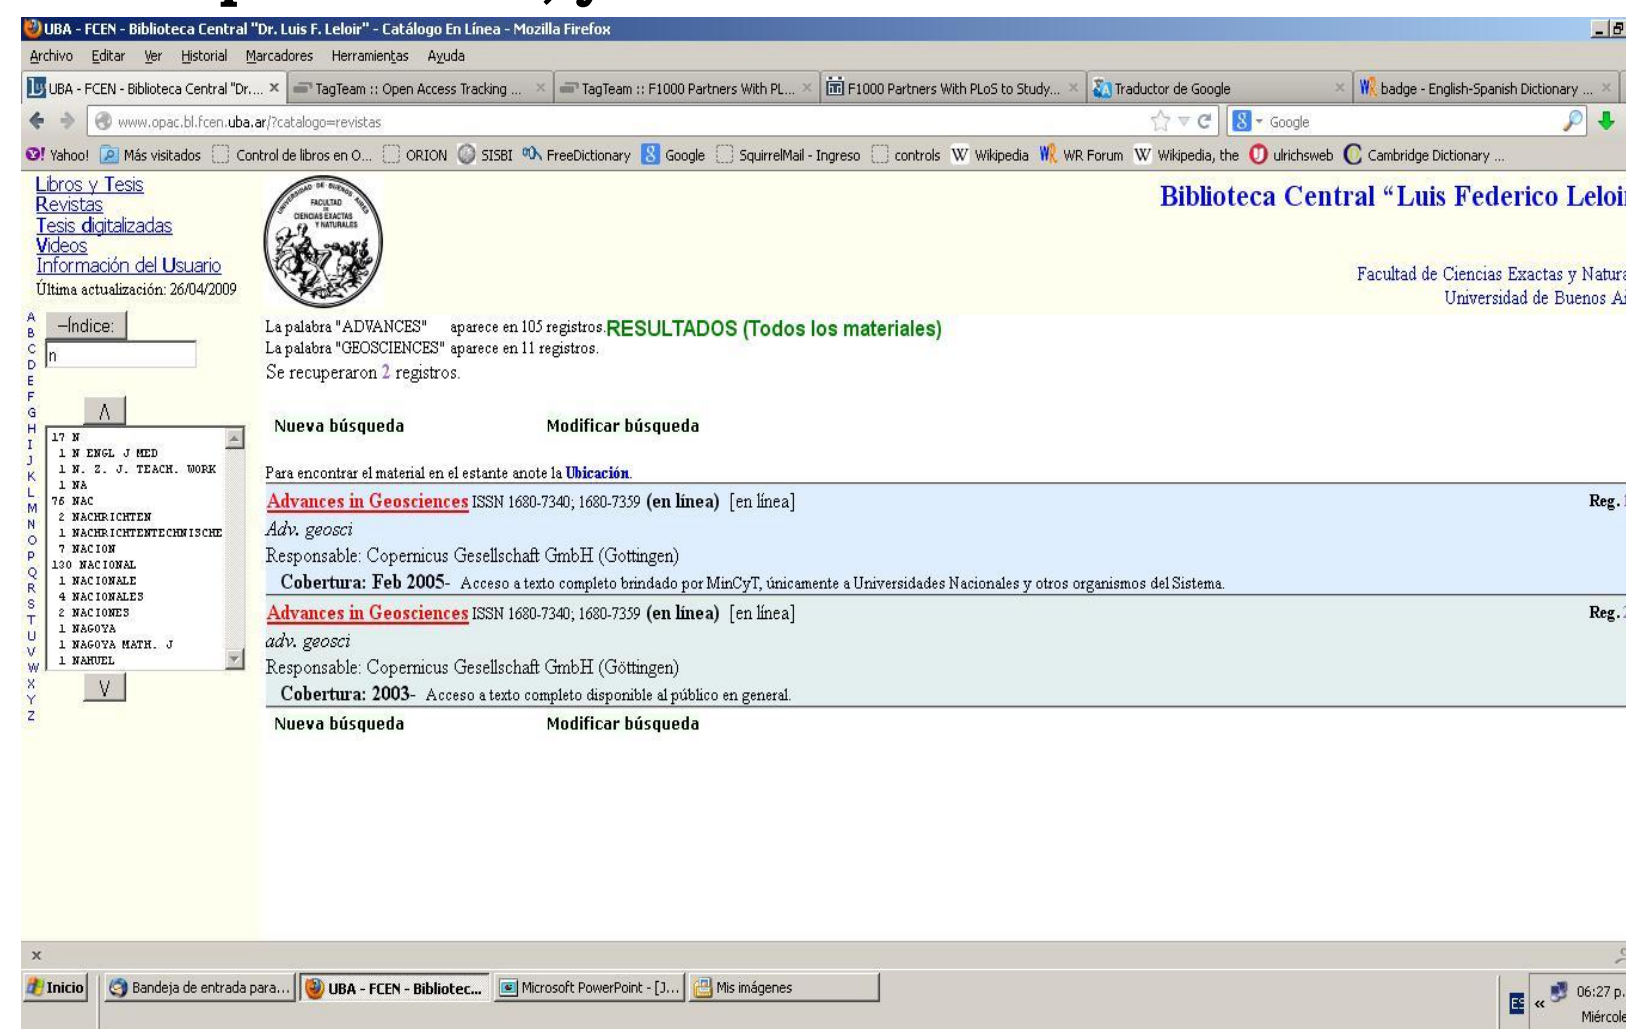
UBA - FCEN - Biblioteca Central "Dr. Luis F. Leloir" - Catálogo En Línea - Mozilla Firefox

Archivo Editar Ver Historial Marcadores Herramientas Ayuda

UBA - FCEN - Biblioteca Central "Dr.... × TagTeam :: Open Access Tracking ... × TagTeam :: F1000 Partners With PL... × F1000 Partners With PLoS to Study... × Traductor de Google × badge - English-Spanish Dictionary ... ×

www.opac.bl.fcen.uba.ar/?catalogo=revistas

Google

Yahoo! Más visitados Control de libros en O... ORION SISBI FreeDictionary Google SquirrelMail - Ingreso controls Wikipedia WR Forum Wikipedia, the ulrichsweb Cambridge Dictionary ...

Libros y Tesis
Revistas
Tesis digitalizadas
Videos
Información del Usuario
Última actualización: 26/04/2009

FACULTAD DE CIENCIAS EXACTAS Y NATURALES

Biblioteca Central "Luis Federico Leloi

Facultad de Ciencias Exactas y Natura
Universidad de Buenos Ai

A B C D E F G H I J K L M N O P Q R S T U V W X Y Z

–Indice:

n

Λ

17 N
1 N ENGL J MED
1 N. Z. J. TEACH. WORK
1 NA
76 NAC
2 NACHRICHTEN
1 NACHRICHTENTECHNISCHE
7 NACION
130 NACIONAL
1 NACIONALE
4 NACIONALES
2 NACIONES
1 NAGOYA
1 NAGOYA MATH. J
1 NAHUEL

V

La palabra "ADVANCES" aparece en 105 registros. RESULTADOS (Todos los materiales)
La palabra "GEOSCIENCES" aparece en 11 registros.
Se recuperaron 2 registros.

Nueva búsqueda Modificar búsqueda

Para encontrar el material en el estante anote la Ubicación.

Advances in Geosciences ISSN 1680-7340; 1680-7359 (en linea) [en línea] Reg.
Adv. geosci
Responsable: Copernicus Gesellschaft GmbH (Gottingen)
Cobertura: Feb 2005- Acceso a texto completo brindado por MinCyT, únicamente a Universidades Nacionales y otros organismos del Sistema.

Advances in Geosciences ISSN 1680-7340; 1680-7359 (en linea) [en línea] Reg.
adv. geosci
Responsable: Copernicus Gesellschaft GmbH (Göttingen)
Cobertura: 2003- Acceso a texto completo disponible al público en general.

Nueva búsqueda Modificar búsqueda

×

Inicio Bandeja de entrada para... UBA - FCEN - Bibliotec... Microsoft PowerPoint - [J... Mis imágenes

ES 06:27 p.
Miércole